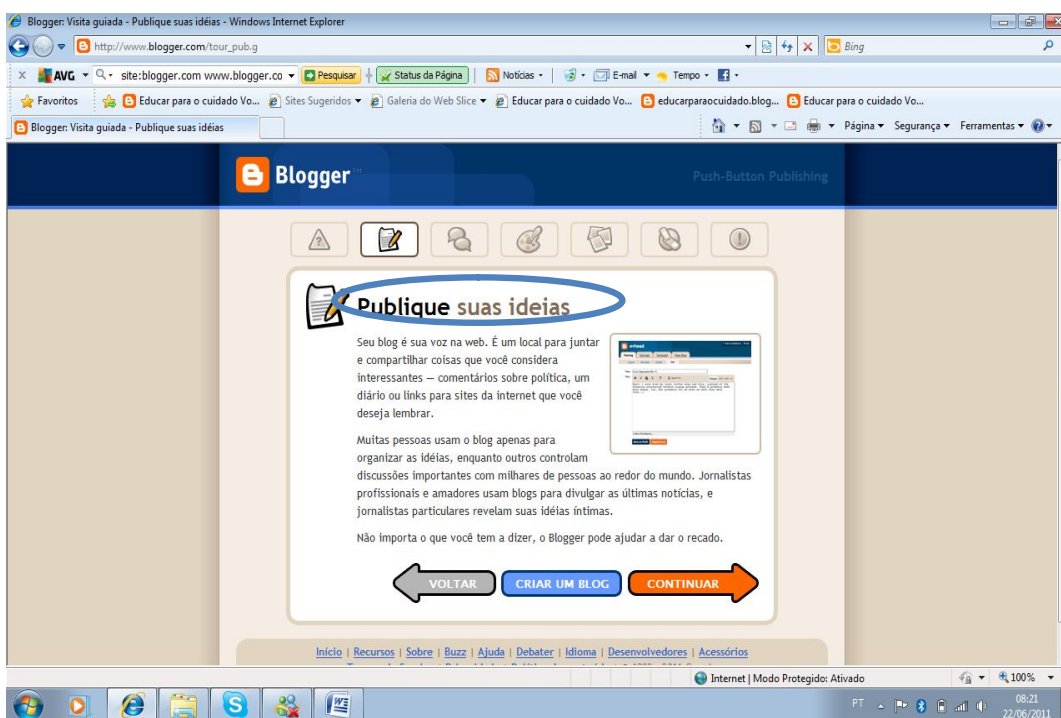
Blogger: Visita guiada - Publique suas idéias - Windows Internet Explorer

http://www.blogger.com/tour_pub.g

Bing

AVG site:blogger.com www.blogger.co Pesquisar Status da Página Notícias E-mail Tempo

Favoritos Educar para o cuidado Vo... Sites Sugeridos Galeria do Web Slice Educar para o cuidado Vo... educarparaocuidado.blog... Educar para o cuidado Vo...

Blogger: Visita guiada - Publique suas idéias

Página Segurança Ferramentas

Blogger

Push-Button Publishing

Publique suas ideias

Seu blog é sua voz na web. É um local para juntar e compartilhar coisas que você considera interessantes — comentários sobre política, um diário ou links para sites da internet que você deseja lembrar.

Muitas pessoas usam o blog apenas para organizar as idéias, enquanto outros controlam discussões importantes com milhares de pessoas ao redor do mundo. Jornalistas profissionais e amadores usam blogs para divulgar as últimas notícias, e jornalistas particulares revelam suas idéias íntimas.

Não importa o que você tem a dizer, o Blogger pode ajudar a dar o recado.

VOLTAR CRIAR UM BLOG CONTINUAR

Início | Recursos | Sobre | Buzz | Ajuda | Debater | Idioma | Desenvolvedores | Acessórios

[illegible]

Internet | Modo Protegido: Ativado

100%

PT

08:21
22/06/2011